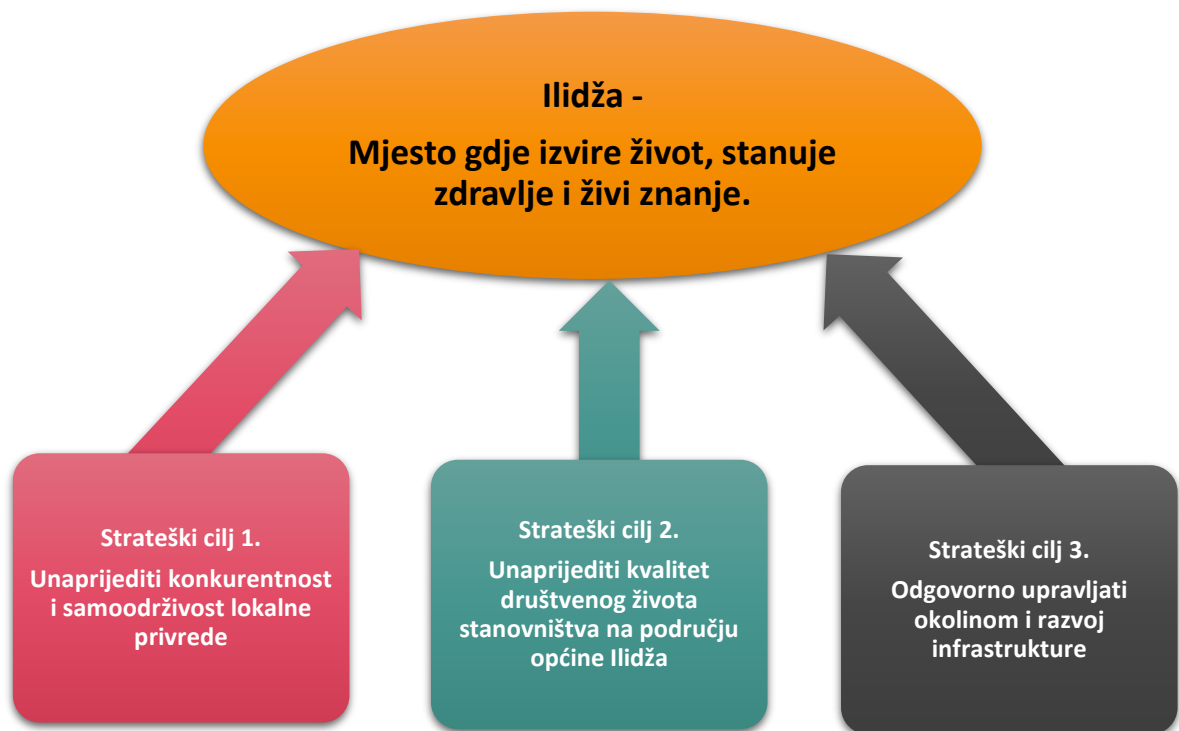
Ilidža -

Mjesto gdje izvire život, stanuje zdravlje i živi znanje.

Strateški cilj 1.

Unaprijediti konkurentnost i samoodrživost lokalne privrede

Strateški cilj 2.

Unaprijediti kvalitet društvenog života stanovništva na području općine Ilidža

Strateški cilj 3.

Odgovorno upravljati okolinom i razvoj infrastrukture